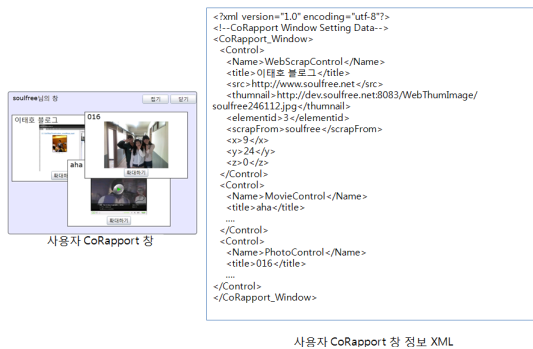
soulfree님의 창

접기 닫기

이태호 블로그

016

aha

확대하기

확대하기

확대하기

사용자 CoRapport 창

<?xml version="1.0" encoding="utf-8"?>
<!--CoRapport Window Setting Data-->
<CoRapport_Window>
<Control>
<Name>WebScrapControl</Name>
<title>이태호 블로그</title>
<src>http://www.soulfree.net</src>
<thumnail>http://dev.soulfree.net:8083/WebThumImage/soulfree246112.jpg</thumnail>
<elementid>3</elementid>
<scrapFrom>soulfree</scrapFrom>
<x>9</x>
<y>24</y>
<z>0</z>
</Control>
<Control>
<Name>MovieControl</Name>
<title>aha</title>
....
</Control>
<Control>
<Name>PhotoControl</Name>
<title>016</title>
....
</Control>
</CoRapport_Window>

사용자 CoRapport 창 정보 XML